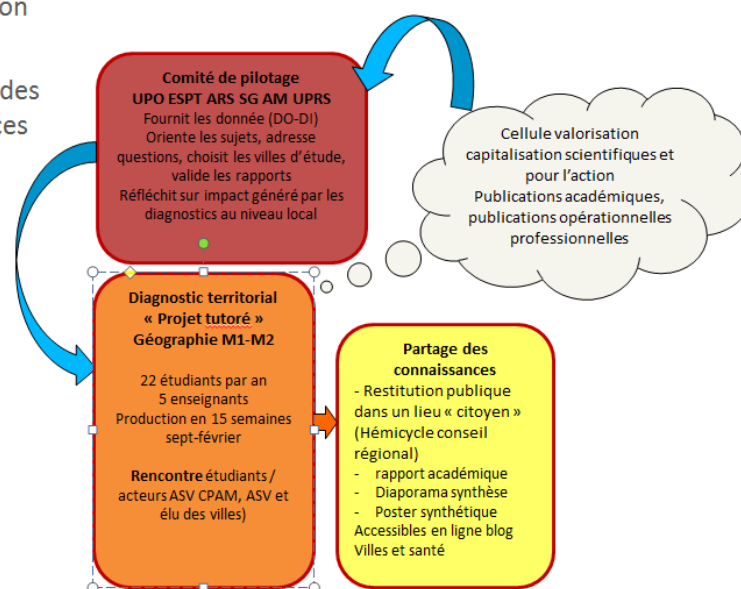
on

des
ces

**Comité de pilotage**
**UPO ESPT ARS SG AM UPRS**
Fournit les donnée (DO-DI)
Oriente les sujets, adresse questions, choisit les villes d'étude, valide les rapports
Réfléchit sur impact généré par les diagnostics au niveau local

Cellule valorisation capitalisation scientifiques et pour l'action
Publications académiques, publications opérationnelles professionnelles

**Diagnostic territorial**
**« Projet tutoré »**
**Géographie M1-M2**

22 étudiants par an
5 enseignants
Production en 15 semaines
sept-février

**Rencontre** étudiants / acteurs ASV CPAM, ASV et élu des villes)

**Partage des connaissances**
- Restitution publique dans un lieu « citoyen » (Hémicycle conseil régional)
- rapport académique
- Diaporama synthèse
- Poster synthétique
Accessibles en ligne blog Villes et santé